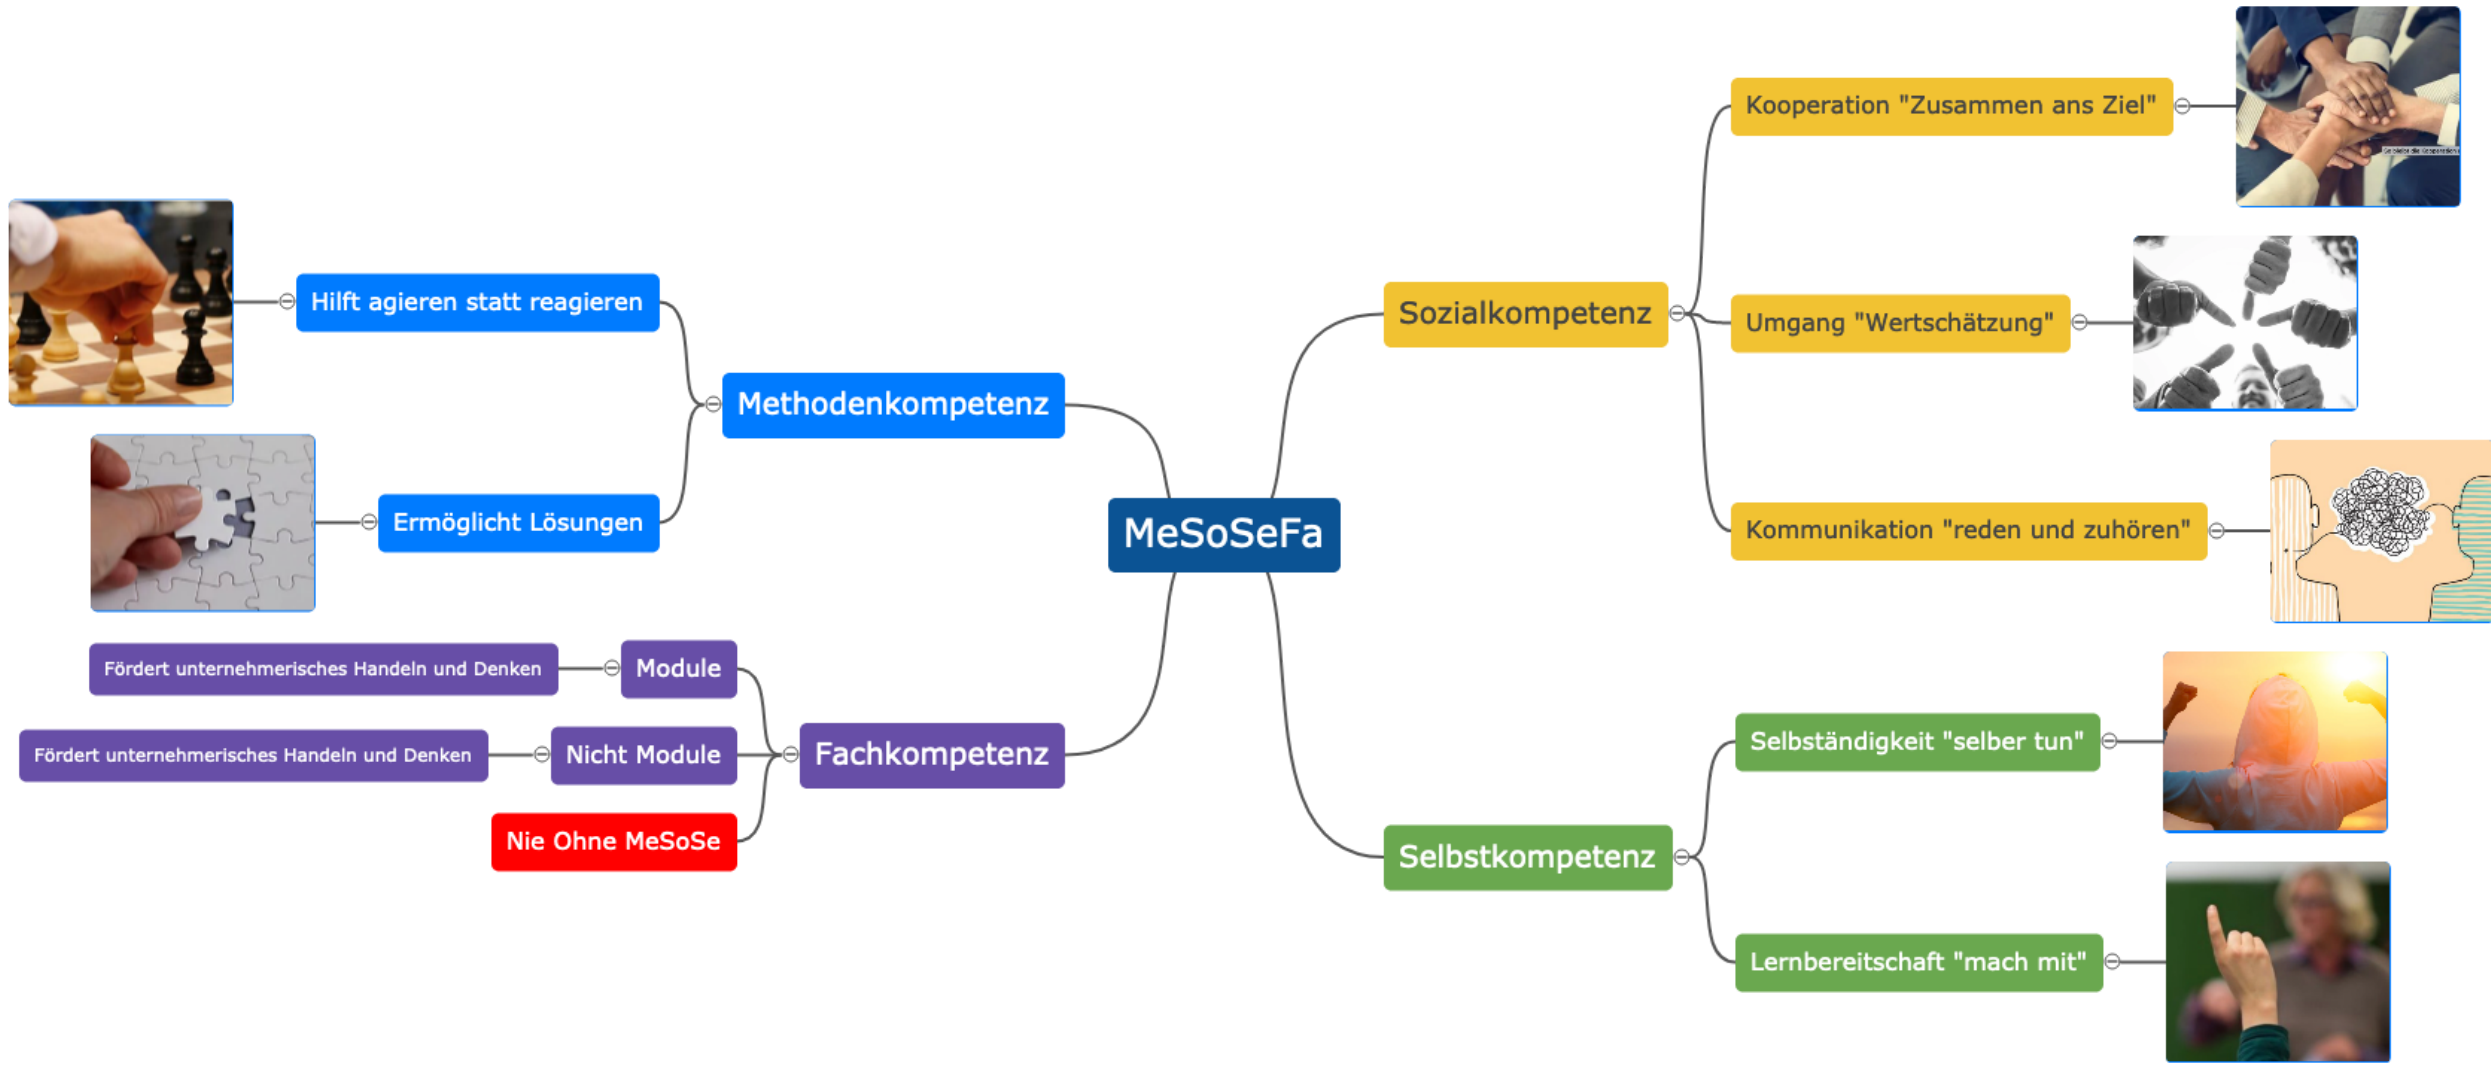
MeSoSeFa

Methodenkompetenz

Hilft agieren statt reagieren

Ermöglicht Lösungen

Fachkompetenz

Module

Fördert unternehmerisches Handeln und Denken

Nicht Module

Fördert unternehmerisches Handeln und Denken

Nie Ohne MeSoSe

Sozialkompetenz

Kooperation "Zusammen ans Ziel"

Umgang "Wertschätzung"

Kommunikation "reden und zuhören"

Selbstkompetenz

Selbständigkeit "selber tun"

Lernbereitschaft "mach mit"